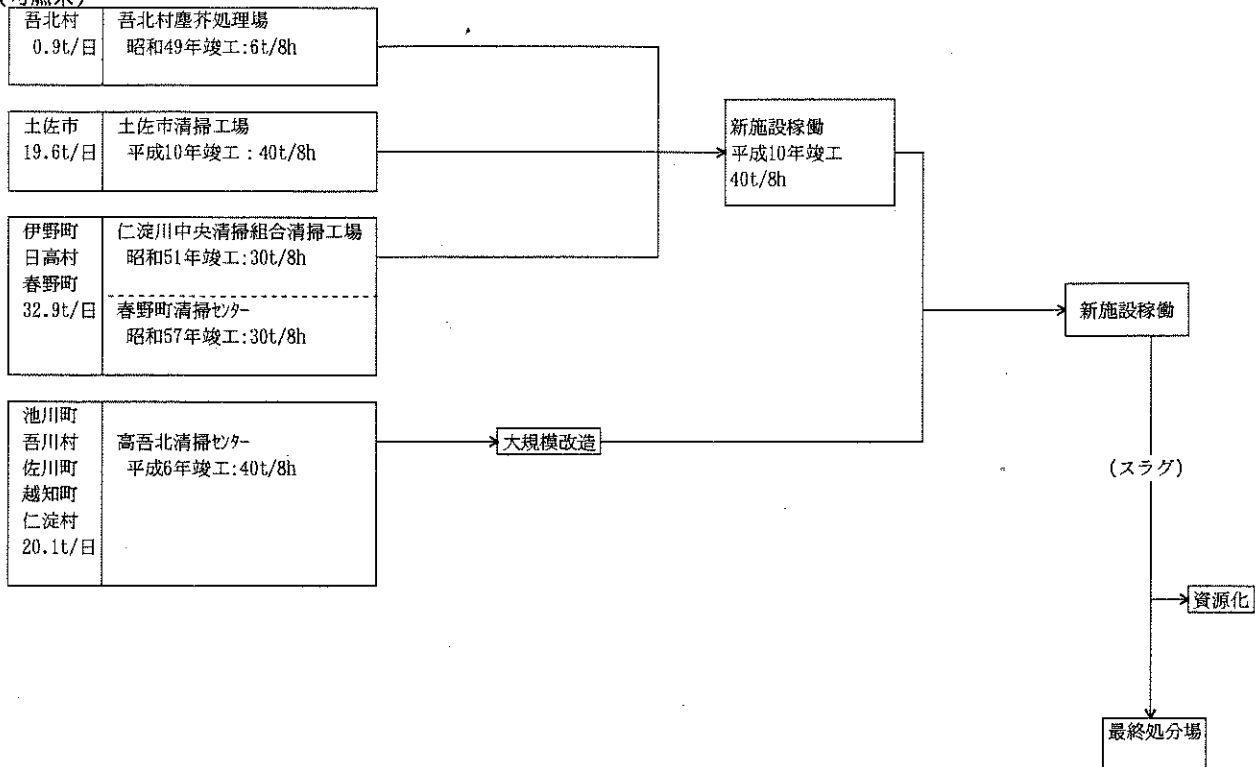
(高知県)

吾北村 0.9t/日
吾北村塵芥処理場 昭和49年竣工:6t/8h

土佐市 19.6t/日
土佐市清掃工場 平成10年竣工：40t/8h

伊野町 日高村 春野町 32.9t/日
仁淀川中央清掃組合清掃工場 昭和51年竣工:30t/8h
春野町清掃ｾﾝﾀｰ 昭和57年竣工:30t/8h

池川町 吾川村 佐川町 越知町 仁淀村 20.1t/日
高吾北清掃ｾﾝﾀｰ 平成6年竣工:40t/8h

大規模改造

新施設稼働 平成10年竣工 40t/8h

新施設稼働

(スラグ)

資源化

最終処分場